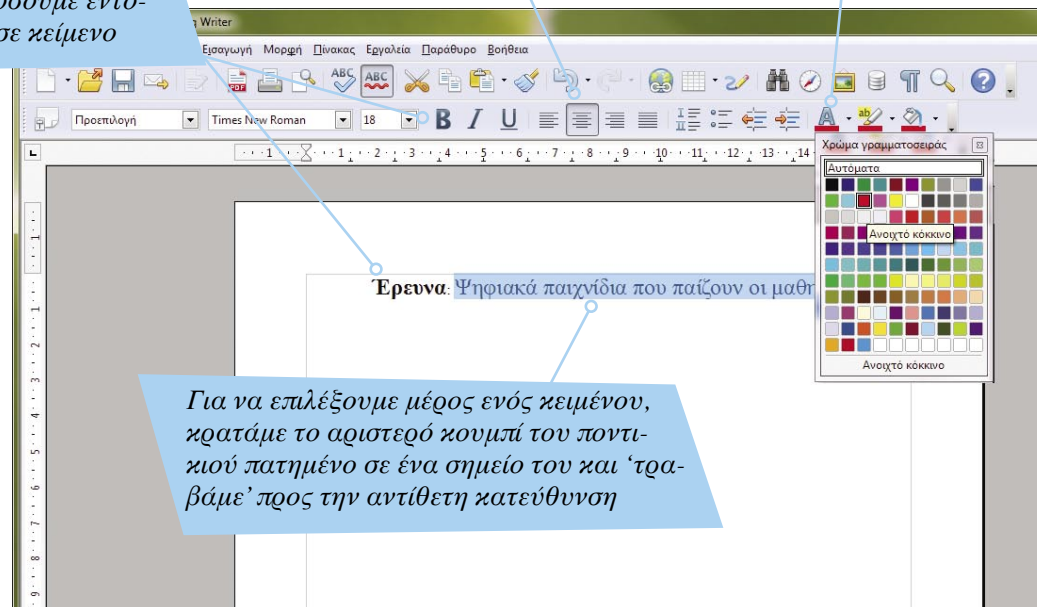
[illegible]δώσουμε έντο-
σε κείμενο

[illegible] Writer

Εισαγωγή Μορφή Πίνακας Εργαλεία Παράθυρο Βοήθεια

Προεπιλογή Times New Roman 18

B I U

Χρώμα γραμματοσειράς
Αυτόματα
Ανοιχτό κόκκινο
Ανοιχτό κόκκινο

1 2 3 4 5 6 7 8 9 10 11 12 13 14

Έρευνα: Ψηφιακά παιχνίδια που παίζουν οι μαθη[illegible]

Για να επιλέξουμε μέρος ενός κειμένου, κρατάμε το αριστερό κουμπί του ποντικιού πατημένο σε ένα σημείο του και ‘τραβάμε’ προς την αντίθετη κατεύθυνση